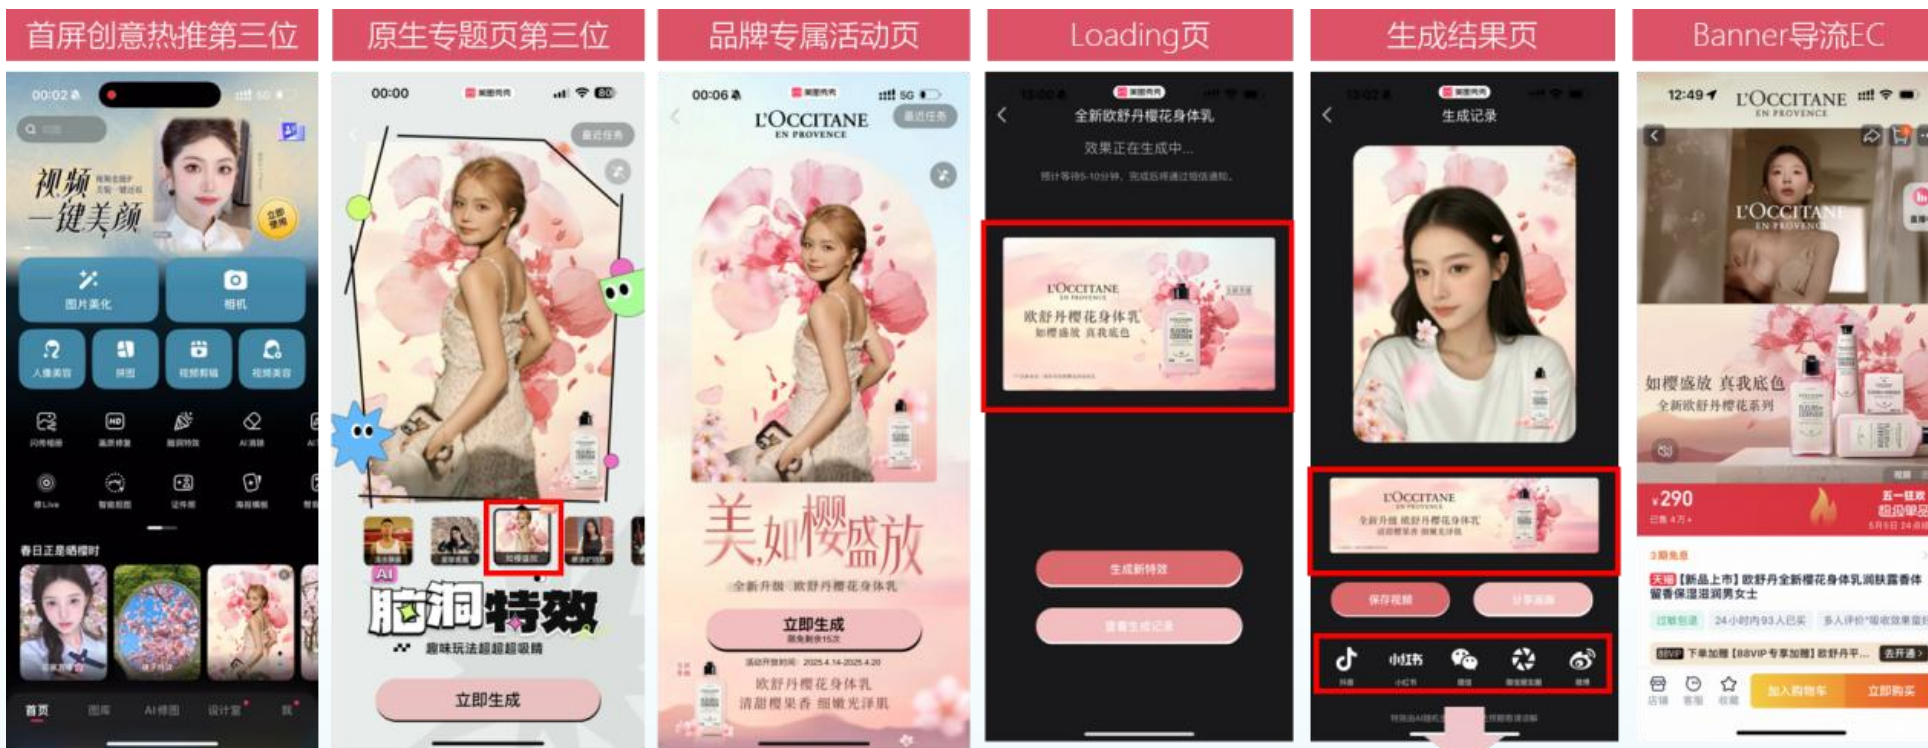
首屏创意热推第三位

00:02

视频 一键美颜

图片美化
相机
人像美容
拼图
视频剪辑
视频美容

春日正是晒樱时

首页
图库
AI修图
设计室
我

原生专题页第三位

00:00

脑洞特效
趣味玩法超超超吸睛

立即生成

品牌专属活动页

00:06

L'OCCITANE EN PROVENCE

美如樱盛放
全新升级 欧舒丹樱花身体乳

立即生成

欧舒丹樱花身体乳
清甜樱果香 细嫩光泽肌

Loading页

全新欧舒丹樱花身体乳
效果正在生成中...

L'OCCITANE EN PROVENCE
欧舒丹樱花身体乳
如樱盛放 真我底色

生成新特效
查看生成记录

生成结果页

生成记录

L'OCCITANE EN PROVENCE

保存视频
分享海报

小红书

Banner导流EC

12:49

L'OCCITANE EN PROVENCE

L'OCCITANE EN PROVENCE

如樱盛放 真我底色
全新欧舒丹樱花系列

¥290

【新品上市】欧舒丹全新樱花身体乳润肤露香体留香保湿滋润男女士

加入购物车
立即购买